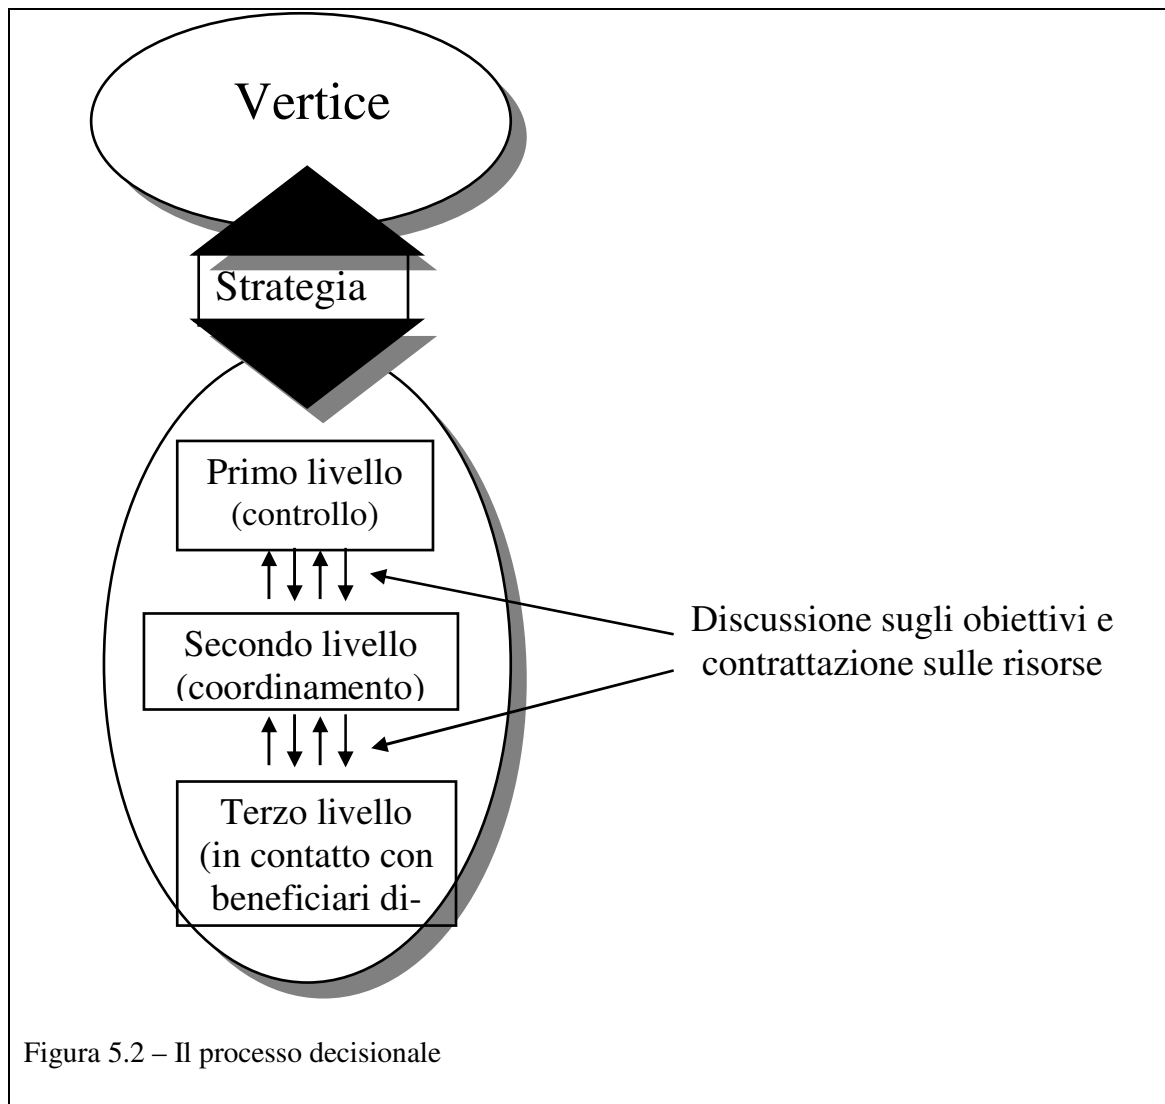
Vertice

Strategia

Primo livello
(controllo)

Secondo livello
(coordinamento)

Terzo livello
(in contatto con
beneficiari di-

Discussione sugli obiettivi e
contrattazione sulle risorse

Figura 5.2 – Il processo decisionale